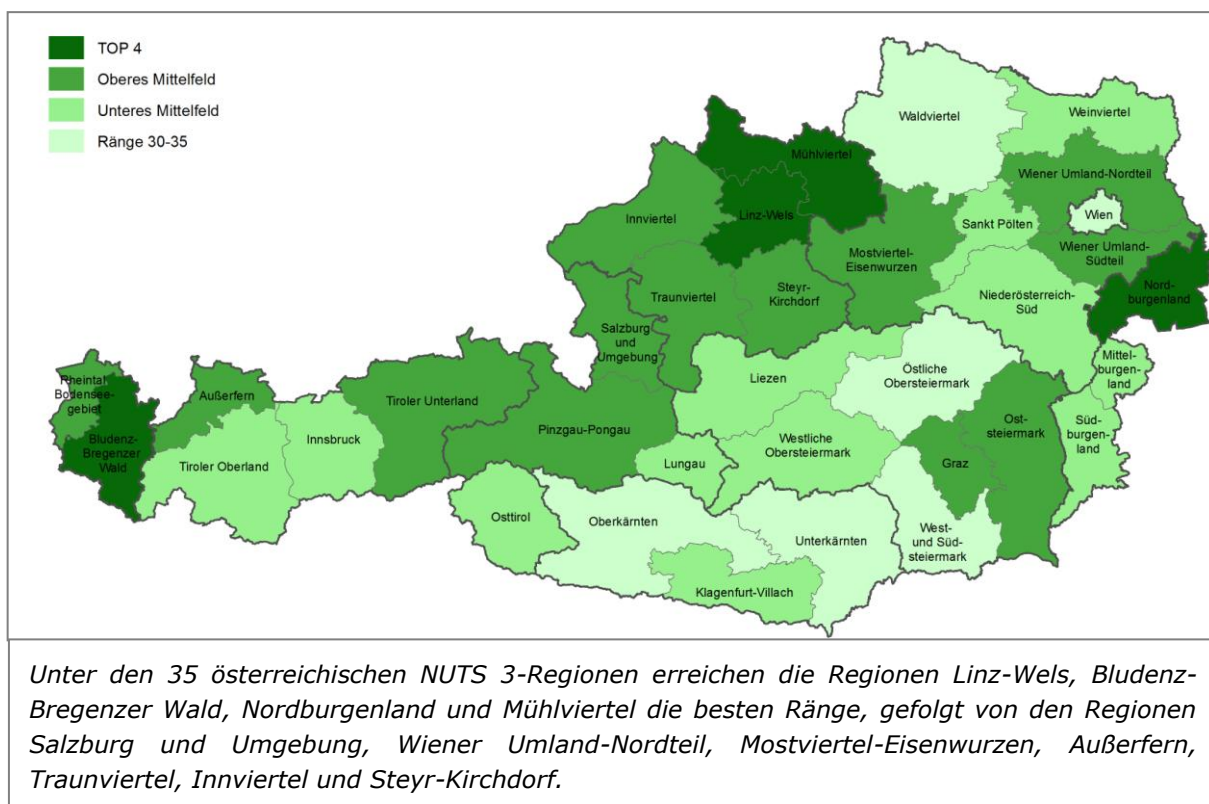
TOP 4
Oberes Mittelfeld
Unteres Mittelfeld
Ränge 30-35

Waldviertel
Weinviertel
Mühlviertel
Wiener Umland-Nordteil
Innviertel
Linz-Wels
Sankt Pölten
Wien
Mostviertel-Eisenwurzen
Wiener Umland-Südteil
Traunviertel
Steyr-Kirchdorf
Niederösterreich-Süd
Nord-burgenland
Salzburg und Umgebung
Rheintal-Bodensee-gebiet
Außerfern
Tiroler Unterland
Liezen
Östliche Obersteiermark
Mittel-burgen-land
Bludenz-Bregenzer Wald
Innsbruck
Pinzgau-Pongau
Ost-steiermark
Tiroler Oberland
Westliche Obersteiermark
Süd-burgen-land
Lungau
Graz
Osttirol
Oberkärnten
Unterkärnten
West- und Süd-steiermark
Klagenfurt-Villach

Unter den 35 österreichischen NUTS 3-Regionen erreichen die Regionen Linz-Wels, Bludenz-Bregenzer Wald, Nordburgenland und Mühlviertel die besten Ränge, gefolgt von den Regionen Salzburg und Umgebung, Wiener Umland-Nordteil, Mostviertel-Eisenwurzen, Außerfern, Traunviertel, Innviertel und Steyr-Kirchdorf.